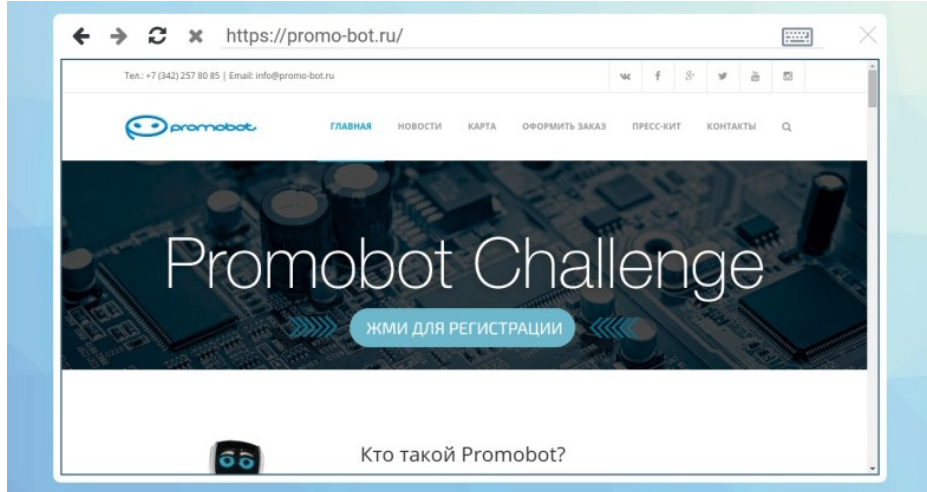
https://promo-bot.ru/

Тел.: +7 (342) 257 80 85 | Email: info@promo-bot.ru

promobot

ГЛАВНАЯ НОВОСТИ КАРТА ОФОРМИТЬ ЗАКАЗ ПРЕСС-КИТ КОНТАКТЫ

Promobot Challenge

ЖМИ ДЛЯ РЕГИСТРАЦИИ

Кто такой Promobot?